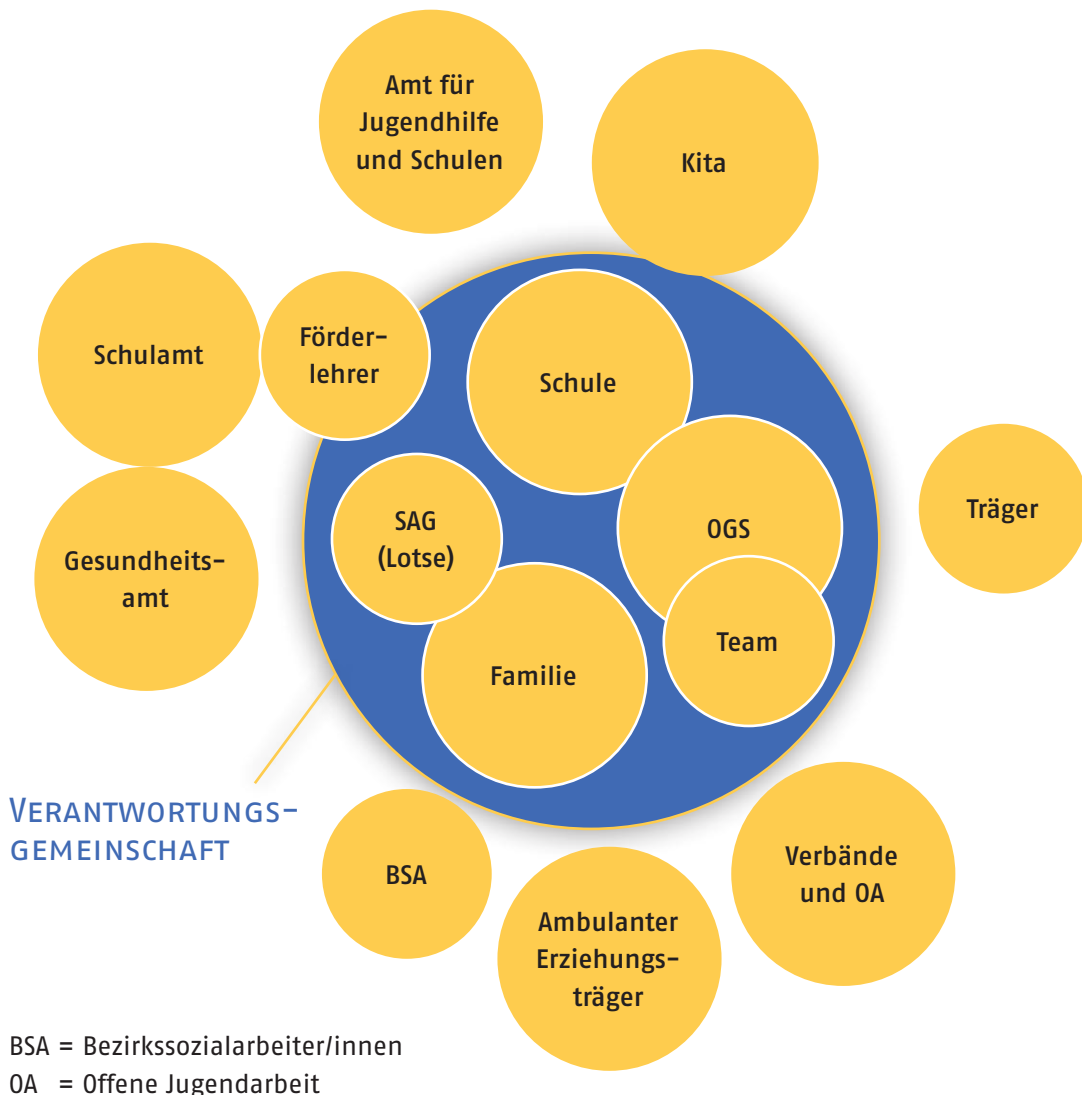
Amt für Jugendhilfe und Schulen

Kita

Schulamt

Förderlehrer

Schule

Träger

SAG (Lotse)

OGS

Gesundheitsamt

Team

Familie

VERANTWORTUNGSGEMEINSCHAFT

BSA

Verbände und OA

Ambulanter Erziehungsträger

BSA = Bezirkssozialarbeiter/innen
OA = Offene Jugendarbeit